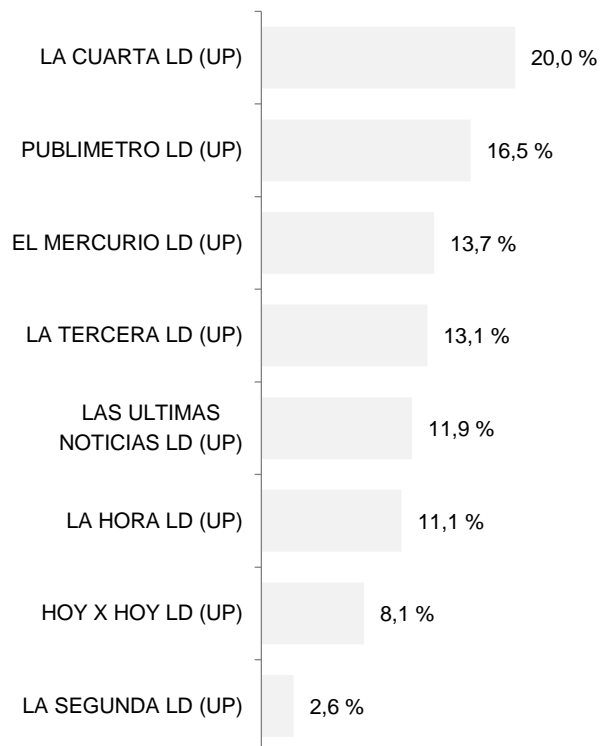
LA CUARTA LD (UP) 20,0 %

PUBLIMETRO LD (UP) 16,5 %

EL MERCURIO LD (UP) 13,7 %

LA TERCERA LD (UP) 13,1 %

LAS ULTIMAS NOTICIAS LD (UP) 11,9 %

LA HORA LD (UP) 11,1 %

HOY X HOY LD (UP) 8,1 %

LA SEGUNDA LD (UP) 2,6 %